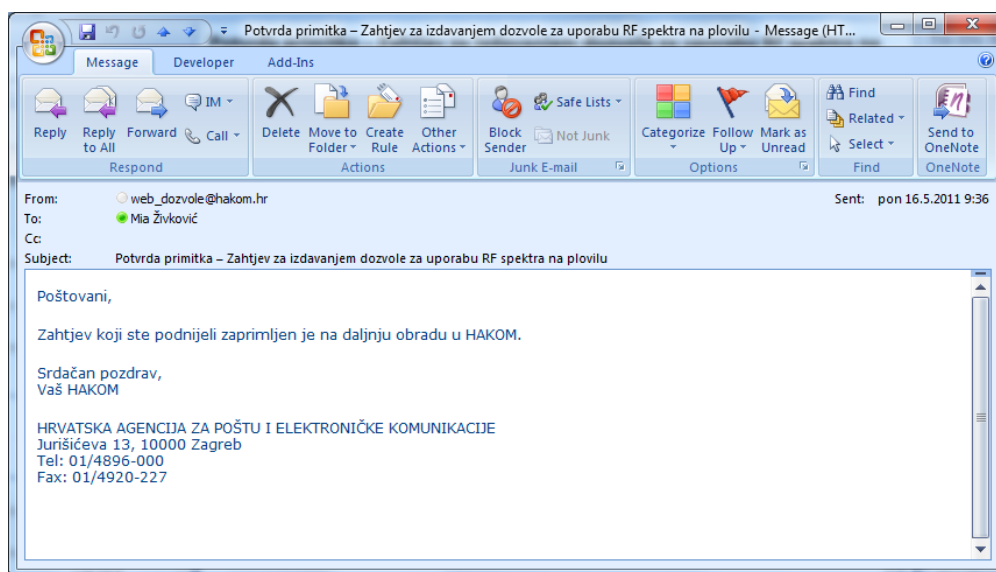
Potvrda primitka – Zahtjev za izdavanjem dozvole za uporabu RF spektra na plovilu - Message (HT...

Message Developer Add-Ins

Reply Reply to All Forward IM Call
Respond

Delete Move to Folder Create Rule Other Actions
Actions

Block Sender Safe Lists Not Junk
Junk E-mail

Categorize Follow Up Mark as Unread
Options

Find Related Select
Find

Send to OneNote
OneNote

From: web_dozvole@hakom.hr
To: Mia Živković
Cc:
Subject: Potvrda primitka – Zahtjev za izdavanjem dozvole za uporabu RF spektra na plovilu

Sent: pon 16.5.2011 9:36

Poštovani,

Zahtjev koji ste podnijeli zaprimljen je na daljnju obradu u HAKOM.

Srdačan pozdrav,
Vaš HAKOM

HRVATSKA AGENCIJA ZA POŠTU I ELEKTRONIČKE KOMUNIKACIJE
Jurišićeva 13, 10000 Zagreb
Tel: 01/4896-000
Fax: 01/4920-227